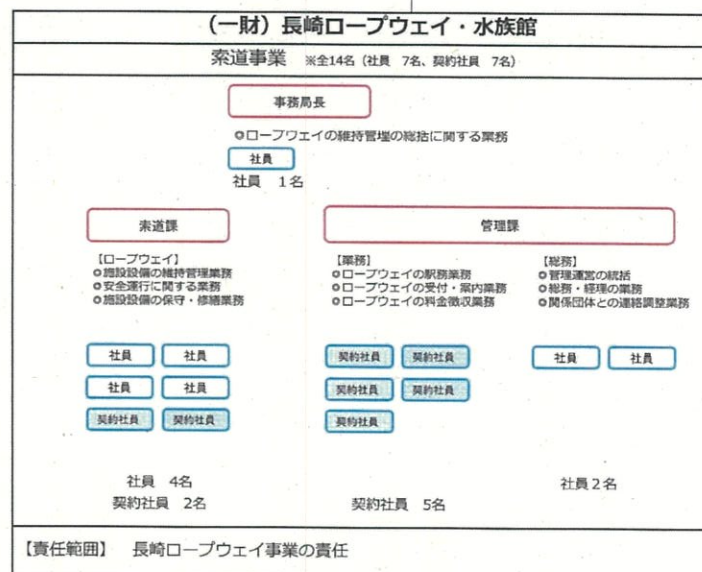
(一財) 長崎ロープウェイ・水族館

索道事業 ※全14名（社員 7名、契約社員 7名）

事務局長

◎ロープウェイの維持管理の総括に関する業務

社員

社員 1名

索道課

【ロープウェイ】
◎施設設備の維持管理業務
◎安全運行に関する業務
◎施設設備の保守・修繕業務

社員
社員
社員
社員
契約社員
契約社員

社員 4名
契約社員 2名

管理課

【業務】
◎ロープウェイの駅務業務
◎ロープウェイの受付・案内業務
◎ロープウェイの料金徴収業務

契約社員
契約社員
契約社員
契約社員
契約社員

契約社員 5名

【総務】
◎管理運営の統括
◎総務・経理の業務
◎関係団体との連絡調整業務

社員
社員

社員 2名

【責任範囲】 長崎ロープウェイ事業の責任